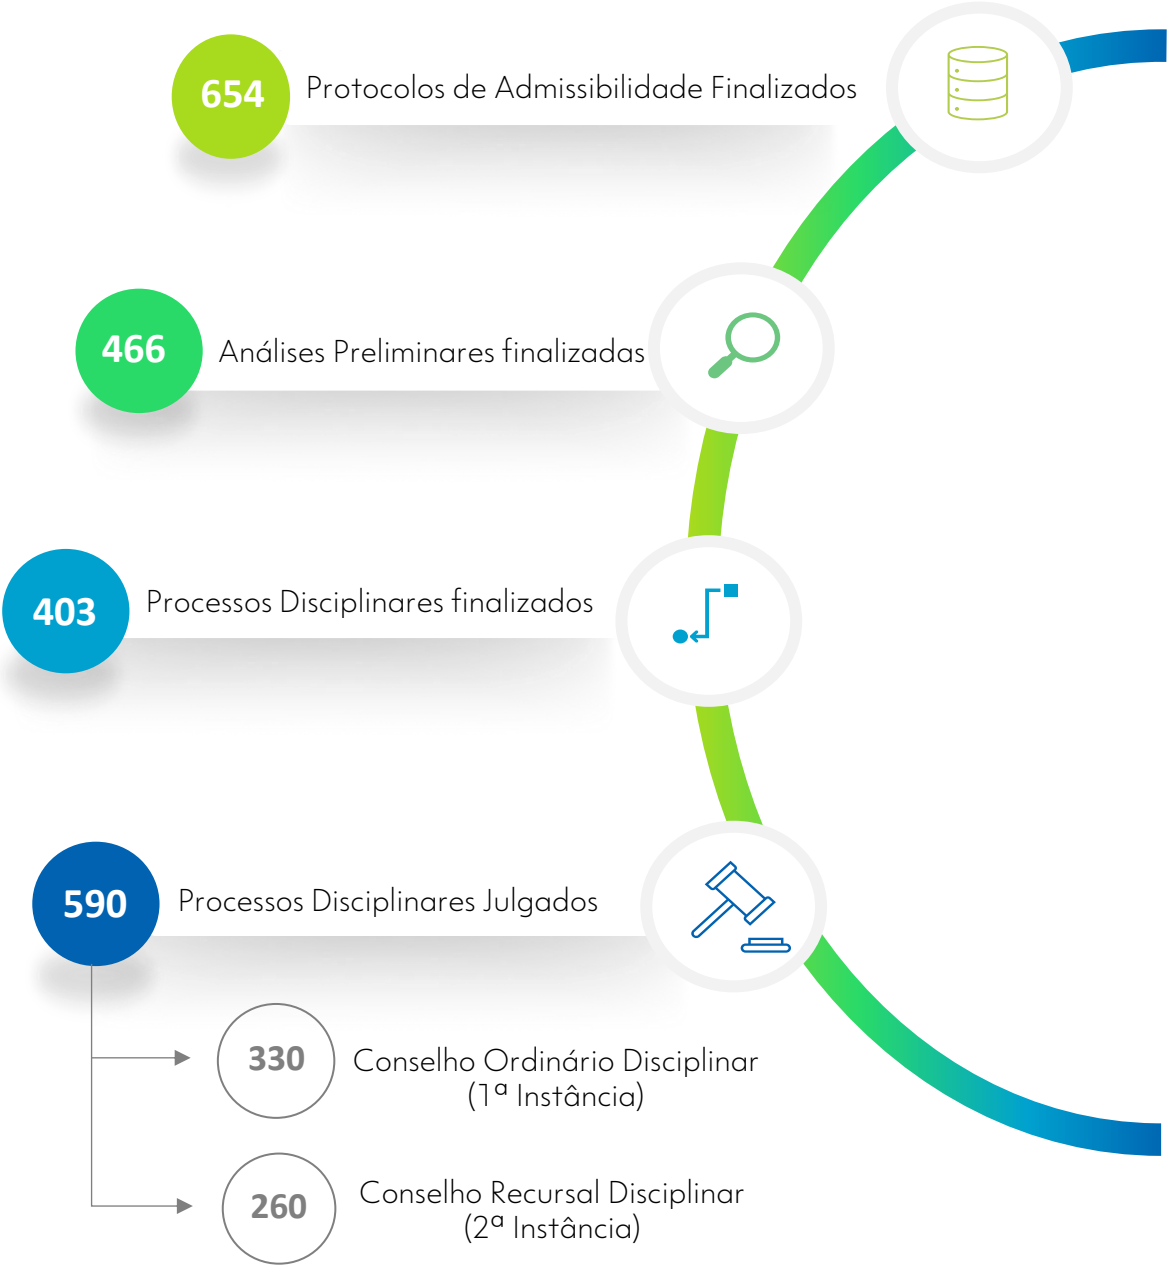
654 Protocolos de Admissibilidade Finalizados

466 Análises Preliminares finalizadas

403 Processos Disciplinares finalizados

590 Processos Disciplinares Julgados

330 Conselho Ordinário Disciplinar (1ª Instância)

260 Conselho Recursal Disciplinar (2ª Instância)